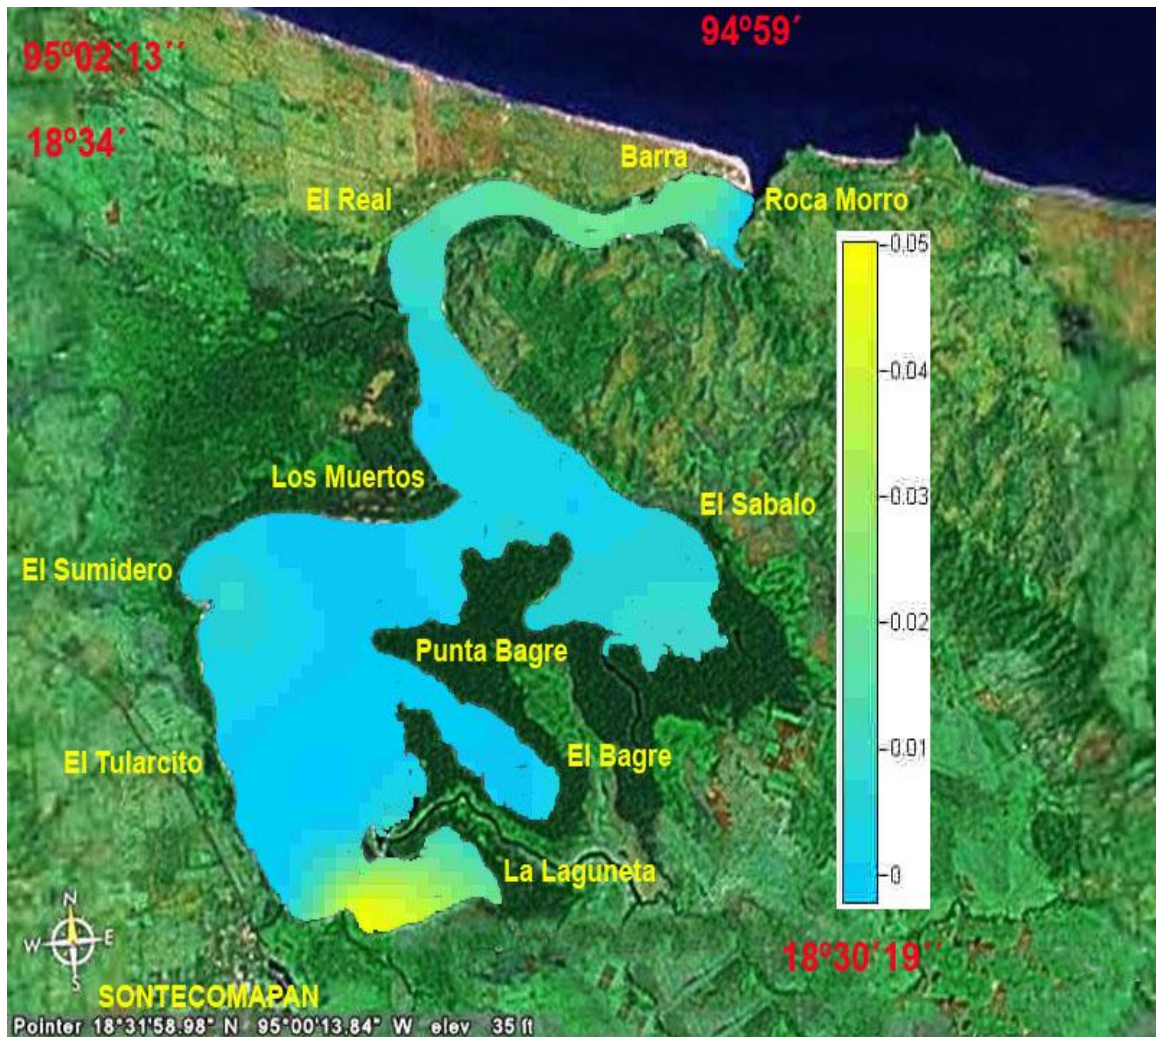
95º02´13´´

94º59´

18º34´

Barra

El Real

Roca Morro

0.05

0.04

0.03

0.02

0.01

0

Los Muertos

El Sabalo

El Sumidero

Punta Bagre

El Tularcito

El Bagre

La Laguneta

N
W E
S

SONTECOMAPAN

18º30´19´´

Pointer 18°31'58.98" N 95°00'13.84" W elev 35 ft